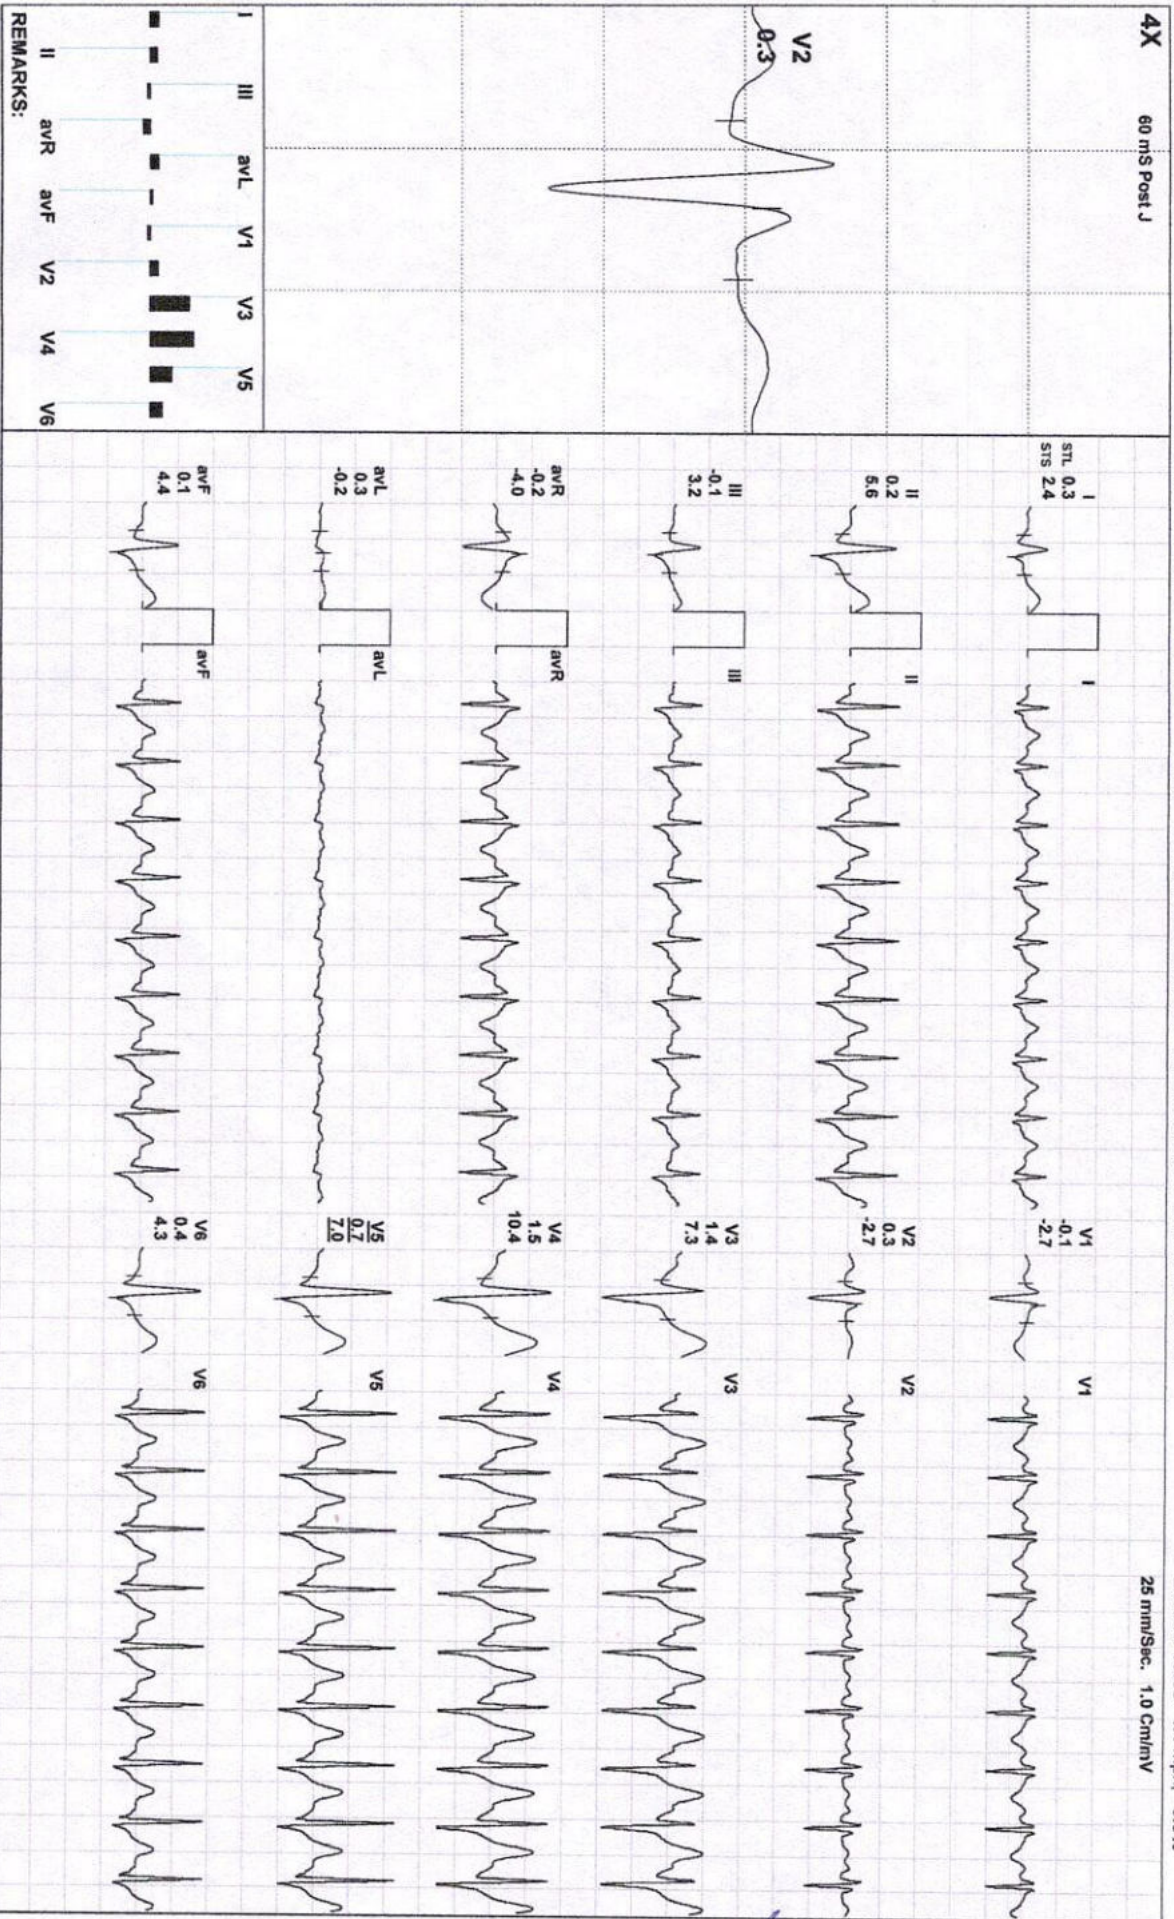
4X

60 mS Post J

V2
0.3

I III avL V1 V3 V5
II avR avF V2 V4 V6

REMARKS:

STL 0.3
STS 2.4

I

II
0.2
5.6

II

III
-0.1
3.2

III

avR
-0.2
-4.0

avR

avL
0.3
-0.2

avL

avF
0.1
4.4

avF

V1
-0.1
-2.7

V1

V2
0.3
-2.7

V2

V3
1.4
7.3

V3

V4
1.5
10.4

V4

V5
0.7
7.0

V5

V6
0.4
4.3

V6

25 mm/Sec. 1.0 Cm/mV